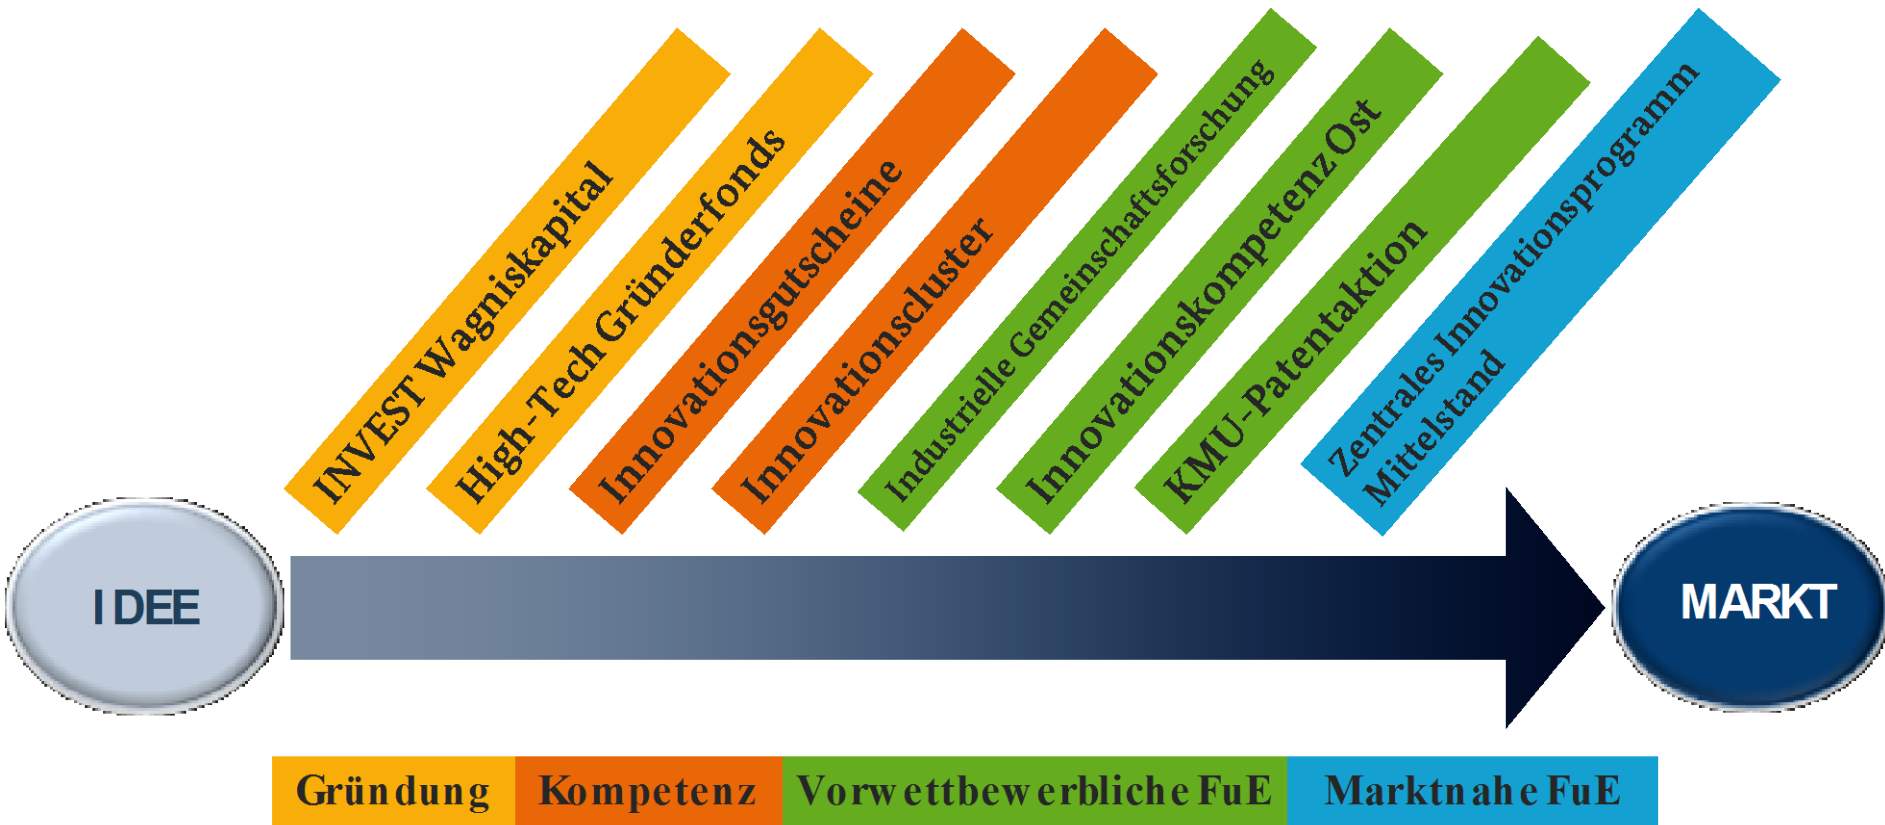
INVEST Wagniskapital

High-Tech Gründerfonds

Innovationsgutscheine

Innovationscluster

Industrielle Gemeinschaftsforschung

Innovationskompetenz Ost

KMU-Patentaktion

Zentrales Innovationsprogramm Mittelstand

IDEE

MARKT

| Gründung | Kompetenz | Vorwettbewerbliche FuE | Marktnahe FuE |
|---|---|---|---|